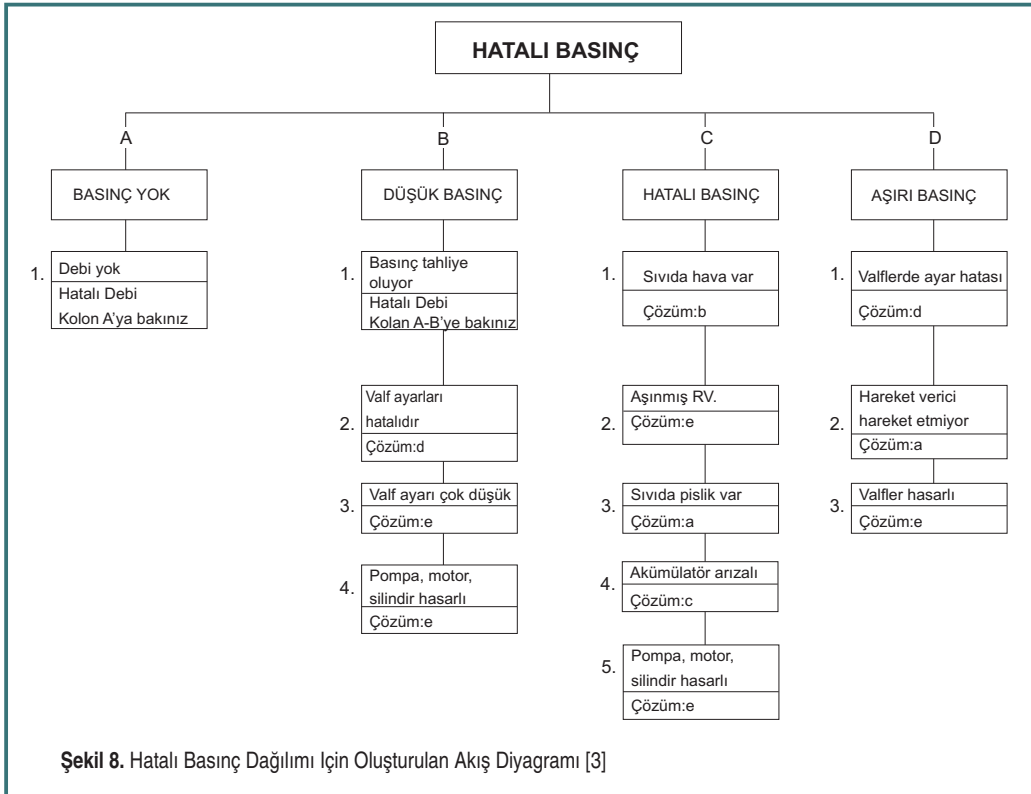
HATALI BASINÇ

A

BASINÇ YOK

1. Debi yok
Hatalı Debi
Kolon A'ya bakınız

B

DÜŞÜK BASINÇ

1. Basınç tahliye oluyor
Hatalı Debi
Kolan A-B'ye bakınız

2. Valf ayarları hatalıdır
Çözüm:d

3. Valf ayarı çok düşük
Çözüm:e

4. Pompa, motor, silindir hasarlı
Çözüm:e

C

HATALI BASINÇ

1. Sıvıda hava var
Çözüm:b

2. Aşınmış RV.
Çözüm:e

3. Sıvıda pislik var
Çözüm:a

4. Akümülatör arızalı
Çözüm:c

5. Pompa, motor, silindir hasarlı
Çözüm:e

D

AŞIRI BASINÇ

1. Valflerde ayar hatası
Çözüm:d

2. Hareket verici hareket etmiyor
Çözüm:a

3. Valfler hasarlı
Çözüm:e

Şekil 8. Hatalı Basınç Dağılımı Için Oluşturulan Akış Diyagramı [3]